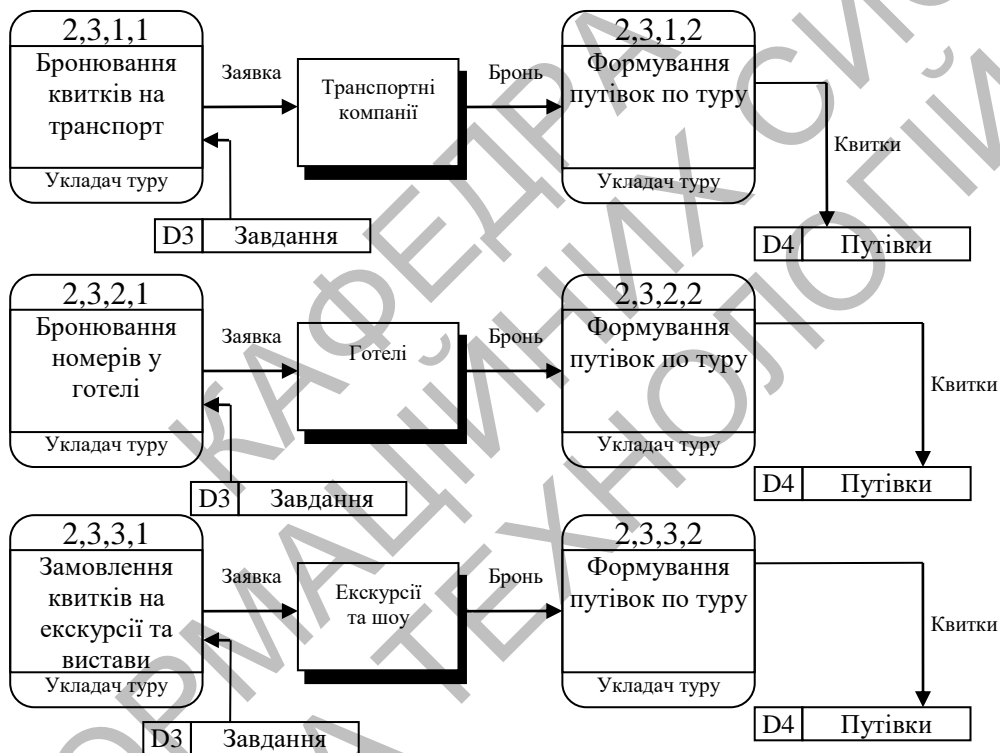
2,3,1,1
Бронювання квитків на транспорт
Укладач туру

Заявка

Транспортні компанії

Бронь

2,3,1,2
Формування путівок по туру
Укладач туру

Квитки

D3 Завдання

D4 Путівки

2,3,2,1
Бронювання номерів у готелі
Укладач туру

Заявка

Готелі

Бронь

2,3,2,2
Формування путівок по туру
Укладач туру

Квитки

D3 Завдання

D4 Путівки

2,3,3,1
Замовлення квитків на екскурсії та вистави
Укладач туру

Заявка

Екскурсії та шоу

Бронь

2,3,3,2
Формування путівок по туру
Укладач туру

Квитки

D3 Завдання

D4 Путівки

КАФЕДРА ІНФОРМАЦІЙНИХ СИСТЕМ ТА ТЕХНОЛОГІЙ